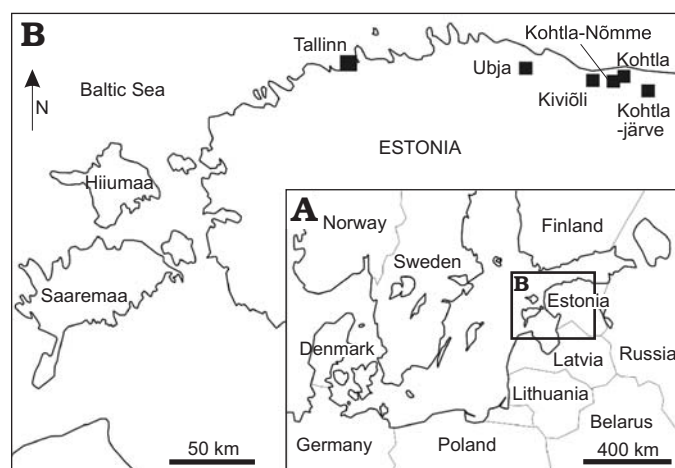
B

N

Baltic Sea

Tallinn

Ubja

Kohtla-Nõmme

Kohtla

Kiviõli

Kohtla
-järve

ESTONIA

Hiiumaa

Saaremaa

50 km

A

Norway

Sweden

Finland

B

Estonia

Denmark

Latvia

Russia

Lithuania

Belarus

Germany

Poland

400 km